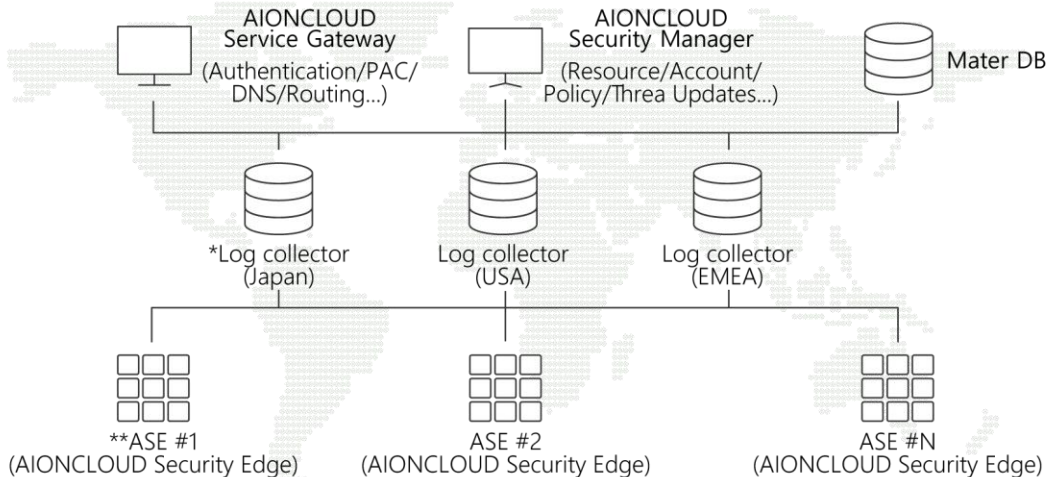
AIONCLOUD
Service Gateway
(Authentication/PAC/
DNS/Routing...)

AIONCLOUD
Security Manager
(Resource/Account/
Policy/Threa Updates...)

Mater DB

*Log collector
(Japan)

Log collector
(USA)

Log collector
(EMEA)

**ASE #1
(AIONCLOUD Security Edge)

ASE #2
(AIONCLOUD Security Edge)

ASE #N
(AIONCLOUD Security Edge)